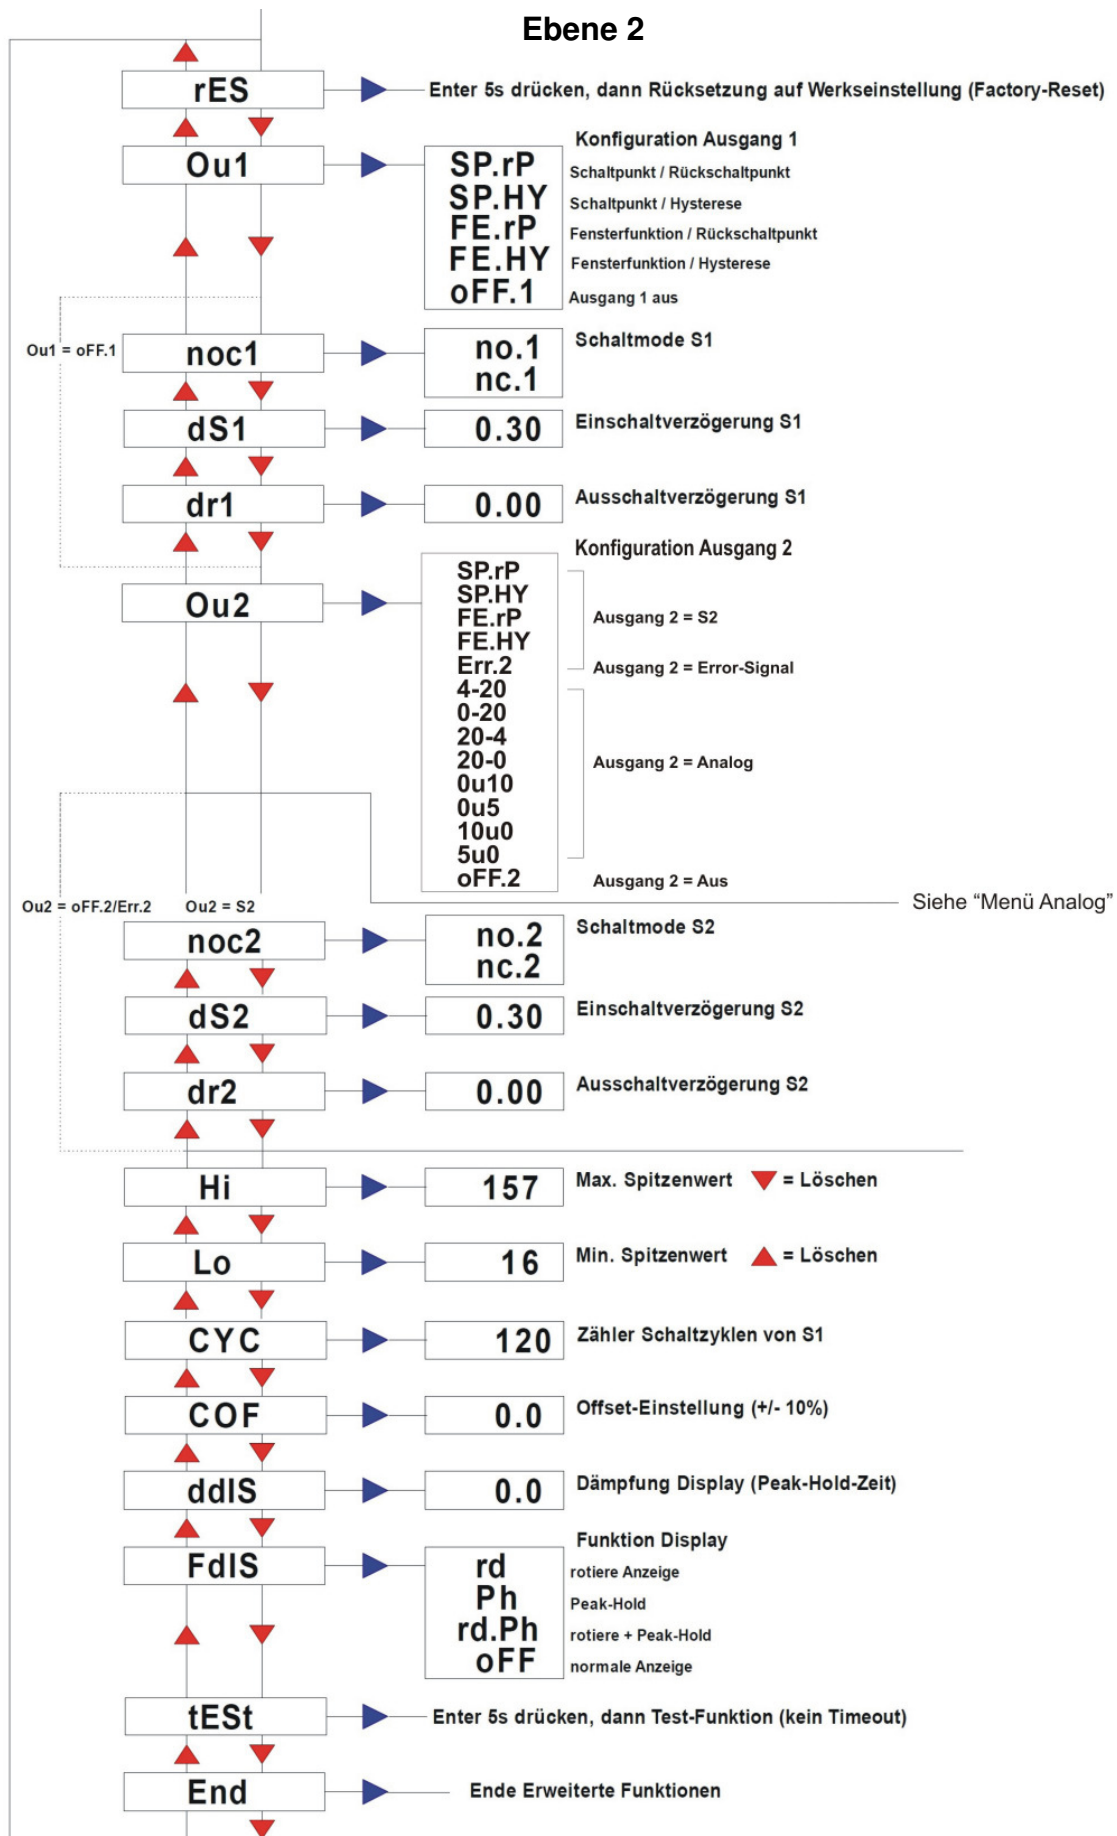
Ebene 2

rES

Enter 5s drücken, dann Rücksetzung auf Werkseinstellung (Factory-Reset)

Ou1

Konfiguration Ausgang 1

SP.rP Schaltpunkt / Rückschaltpunkt
SP.HY Schaltpunkt / Hysterese
FE.rP Fensterfunktion / Rückschaltpunkt
FE.HY Fensterfunktion / Hysterese
oFF.1 Ausgang 1 aus

Ou1 = oFF.1

noc1

no.1
nc.1

Schaltmode S1

dS1

0.30

Einschaltverzögerung S1

dr1

0.00

Ausschaltverzögerung S1

Ou2

Konfiguration Ausgang 2

SP.rP
SP.HY
FE.rP
FE.HY
Err.2
4-20
0-20
20-4
20-0
0u10
0u5
10u0
5u0
oFF.2

Ausgang 2 = S2
Ausgang 2 = Error-Signal
Ausgang 2 = Analog
Ausgang 2 = Aus

Siehe "Menü Analog"

Ou2 = oFF.2/Err.2

Ou2 = S2

noc2

no.2
nc.2

Schaltmode S2

dS2

0.30

Einschaltverzögerung S2

dr2

0.00

Ausschaltverzögerung S2

Hi

157

Max. Spitzenwert = Löschen

Lo

16

Min. Spitzenwert = Löschen

CYC

120

Zähler Schaltzyklen von S1

COF

0.0

Offset-Einstellung (+/- 10%)

ddIS

0.0

Dämpfung Display (Peak-Hold-Zeit)

FdIS

Funktion Display

rd rotiere Anzeige
Ph Peak-Hold
rd.Ph rotiere + Peak-Hold
oFF normale Anzeige

tESt

Enter 5s drücken, dann Test-Funktion (kein Timeout)

End

Ende Erweiterte Funktionen